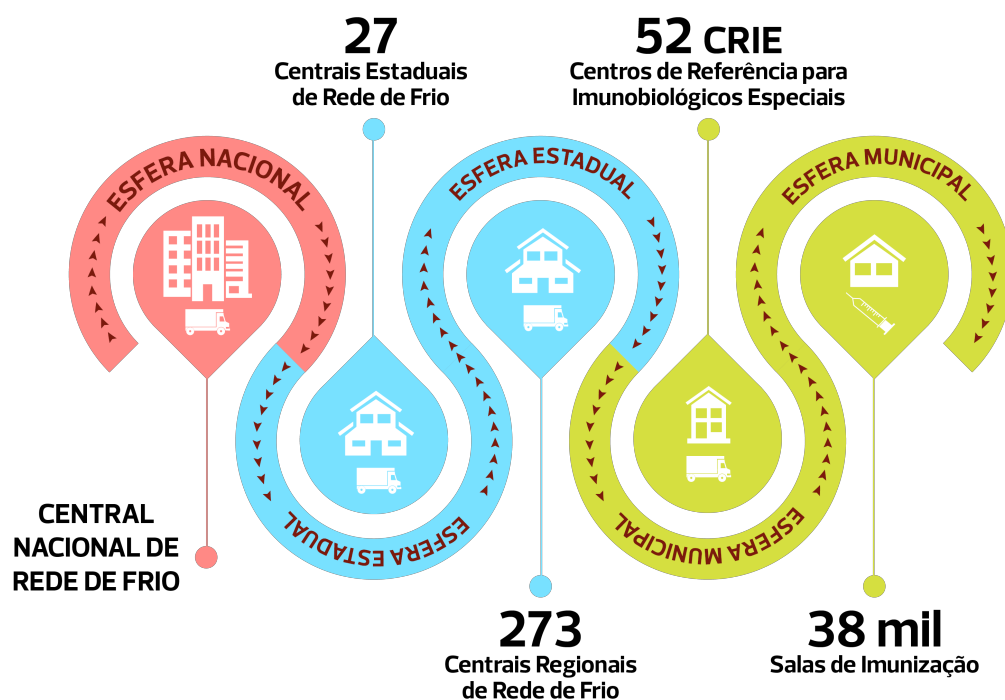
27
Centrais Estaduais de Rede de Frio

52 CRIE
Centros de Referência para Imunobiológicos Especiais

ESFERA NACIONAL

ESFERA ESTADUAL

ESFERA MUNICIPAL

ESFERA ESTADUAL

ESFERA MUNICIPAL

CENTRAL NACIONAL DE REDE DE FRIO

273
Centrais Regionais de Rede de Frio

38 mil
Salas de Imunização